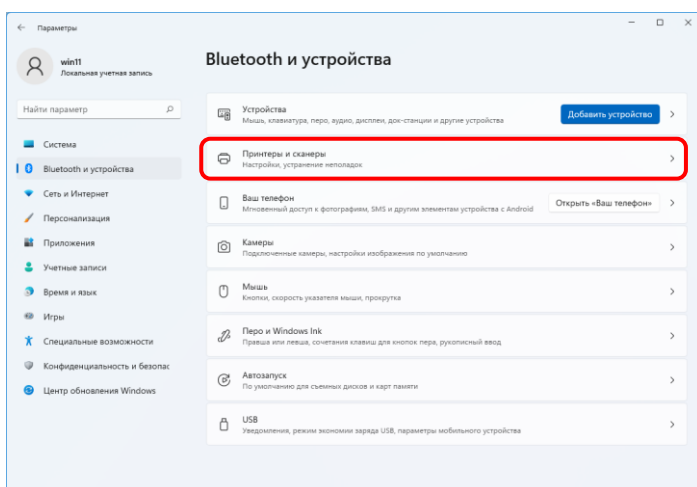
Параметры

win11
Локальная учетная запись

Найти параметр

Система
Bluetooth и устройства
Сеть и Интернет
Персонализация
Приложения
Учетные записи
Время и язык
Игры
Специальные возможности
Конфиденциальность и безопас
Центр обновления Windows

Bluetooth и устройства

Устройства
Мышь, клавиатура, перо, аудио, дисплеи, док-станции и другие устройства
Добавить устройство

Принтеры и сканеры
Настройки, устранение неполадок

Ваш телефон
Мгновенный доступ к фотографиям, SMS и другим элементам устройства с Android
Открыть «Ваш телефон»

Камеры
Подключенные камеры, настройки изображения по умолчанию

Мышь
Кнопки, скорость указателя мыши, прокрутка

Перо и Windows Ink
Правша или левша, сочетания клавиш для кнопок пера, рукописный ввод

Автозапуск
По умолчанию для съемных дисков и карт памяти

USB
Уведомления, режим экономии заряда USB, параметры мобильного устройства